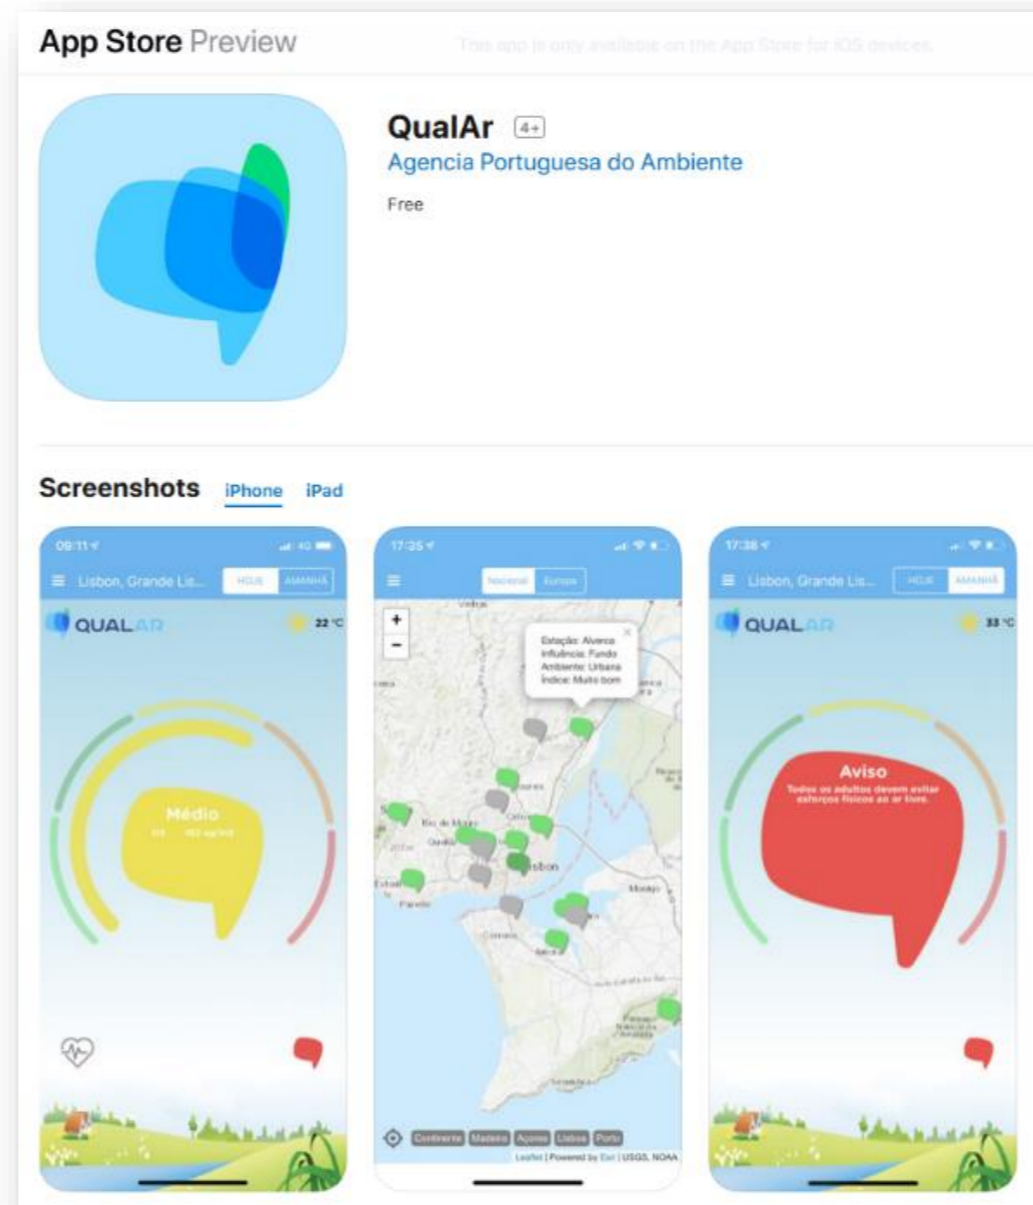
App Store Preview

This app is only available on the App Store for iOS devices.

QualAr 4+

Agencia Portuguesa do Ambiente

Free

Screenshots iPhone iPad

09:11

Lisbon, Grande Lis... HOJE AMANHÃ

QUALAR 22 °C

Médio

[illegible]

17:35

Nacional Europa

+

−

Estação: Alverca
Influência: Fundo
Ambiente: Urbana
Índice: Muito bom

Lisbon

Continente Madeira Açores Lisboa Porto

Leaflet | Powered by Esri | USGS, NOAA

17:38

Lisbon, Grande Lis... HOJE AMANHÃ

QUALAR 33 °C

Aviso

Todos os adultos devem evitar esforços físicos ao ar livre.